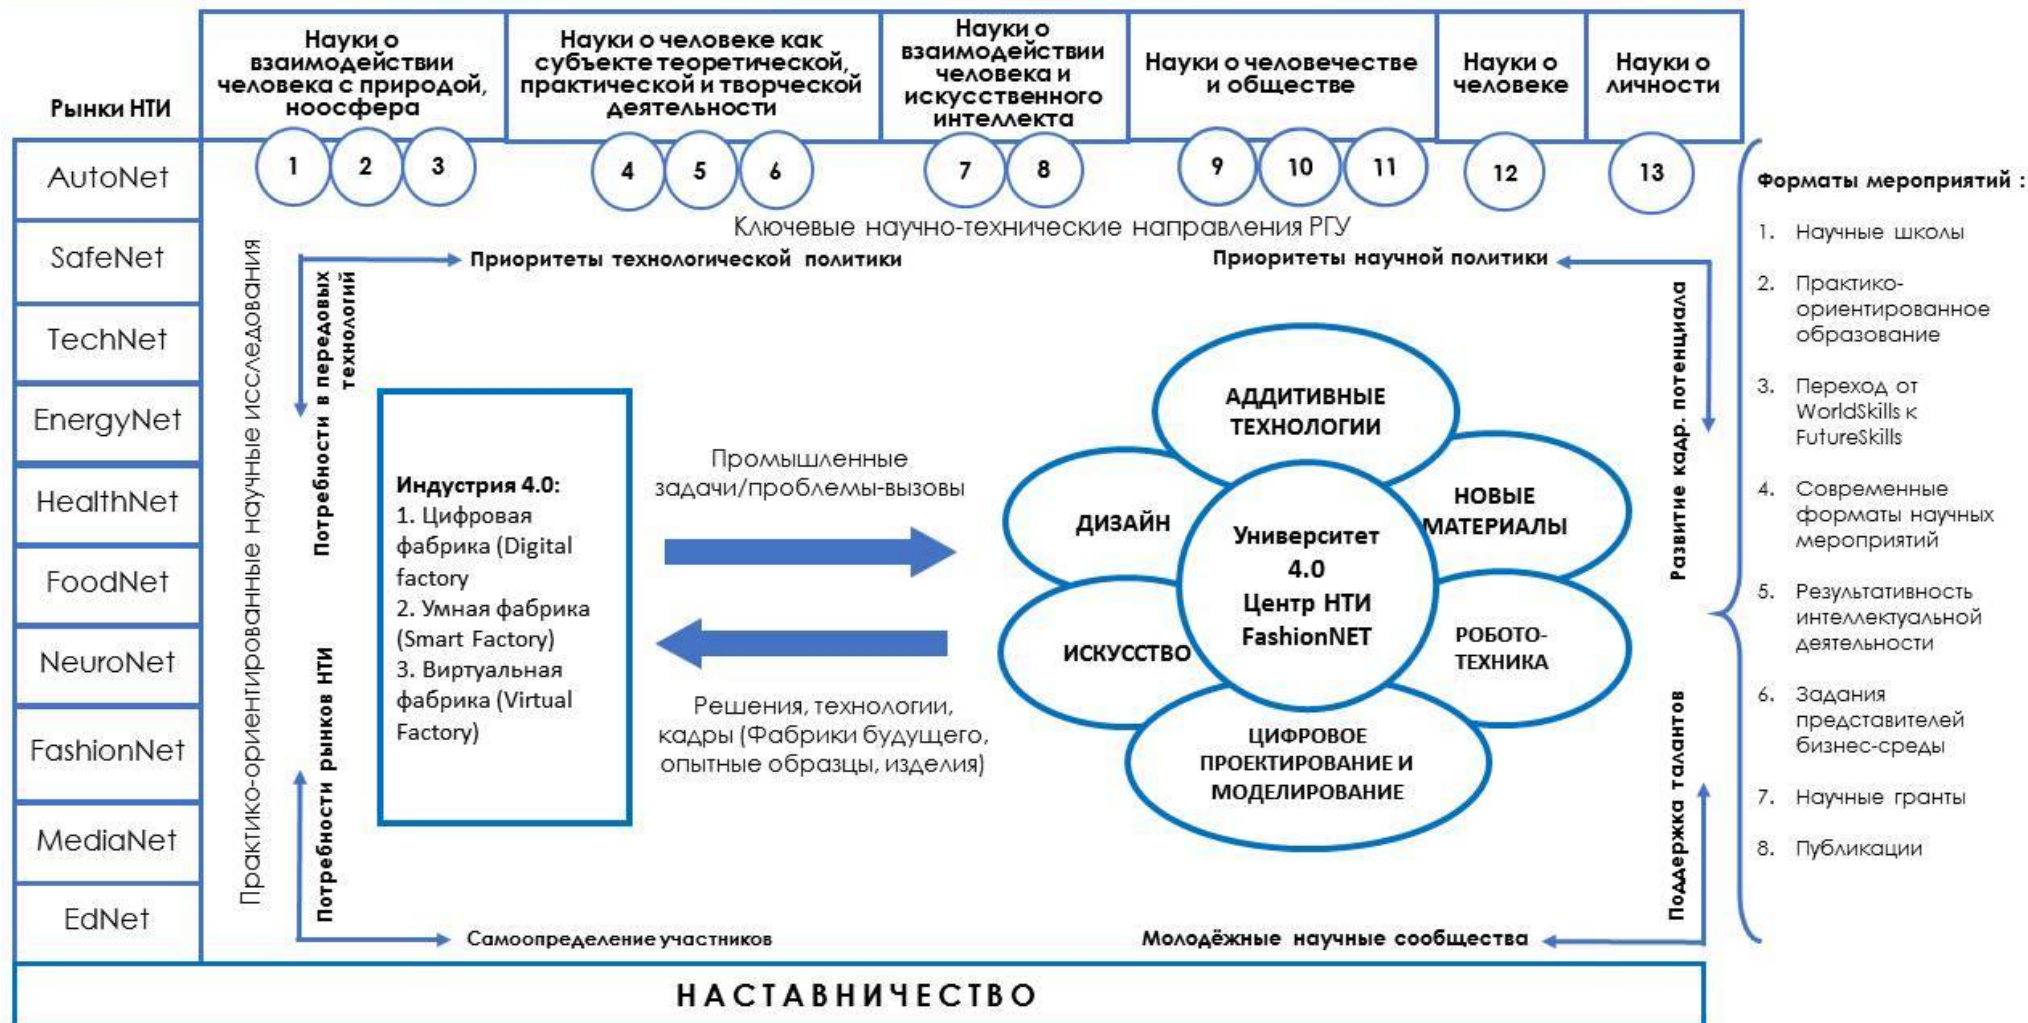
Рынки НТИ

Науки о взаимодействии человека с природой, ноосфера

Науки о человеке как субъекте теоретической, практической и творческой деятельности

Науки о взаимодействии человека и искусственного интеллекта

Науки о человечестве и обществе

Науки о человеке

Науки о личности

1 2 3 4 5 6 7 8 9 10 11 12 13

AutoNet
SafeNet
TechNet
EnergyNet
HealthNet
FoodNet
NeuroNet
FashionNet
MediaNet
EdNet

Ключевые научно-технические направления РГУ

Практико-ориентированные научные исследования

Приоритеты технологической политики

Приоритеты научной политики

Потребности в передовых технологий

Развитие кадр. потенциала

Индустрия 4.0:
1. Цифровая фабрика (Digital factory
2. Умная фабрика (Smart Factory)
3. Виртуальная фабрика (Virtual Factory)

Промышленные задачи/проблемы-вызовы

Решения, технологии, кадры (Фабрики будущего, опытные образцы, изделия)

АДДИТИВНЫЕ ТЕХНОЛОГИИ

ДИЗАЙН

НОВЫЕ МАТЕРИАЛЫ

Университет 4.0 Центр НТИ FashionNET

ИСКУССТВО

РОБОТО-ТЕХНИКА

ЦИФРОВОЕ ПРОЕКТИРОВАНИЕ И МОДЕЛИРОВАНИЕ

Потребности рынков НТИ

Поддержка талантов

Самоопределение участников

Молодёжные научные сообщества

Форматы мероприятий :
1. Научные школы
2. Практико-ориентированное образование
3. Переход от WorldSkills к FutureSkills
4. Современные форматы научных мероприятий
5. Результативность интеллектуальной деятельности
6. Задания представителей бизнес-среды
7. Научные гранты
8. Публикации

НАСТАВНИЧЕСТВО